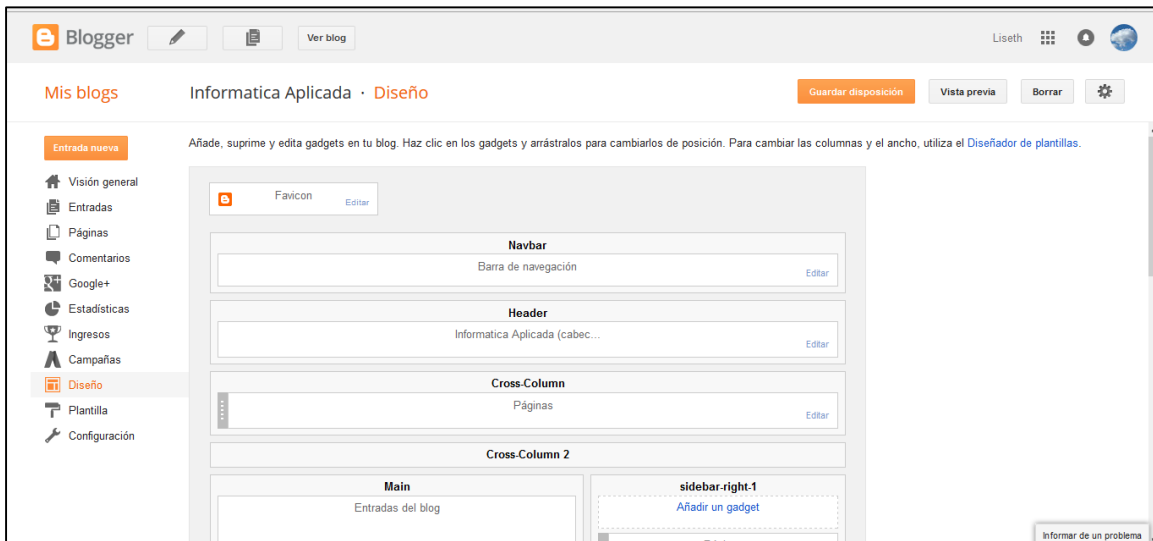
Blogger Ver blog

Liseth

Mis blogs

Informatica Aplicada · Diseño

Guardar disposición Vista previa Borrar

Entrada nueva

Visión general
Entradas
Páginas
Comentarios
Google+
Estadísticas
Ingresos
Campañas
Diseño
Plantilla
Configuración

Añade, suprime y edita gadgets en tu blog. Haz clic en los gadgets y arrástralos para cambiarlos de posición. Para cambiar las columnas y el ancho, utiliza el Diseñador de plantillas.

Favicon Editar

Navbar
Barra de navegación Editar

Header
Informatica Aplicada (cabec... Editar

Cross-Column
Páginas Editar

Cross-Column 2

Main
Entradas del blog

sidebar-right-1
Añadir un gadget

Informar de un problema